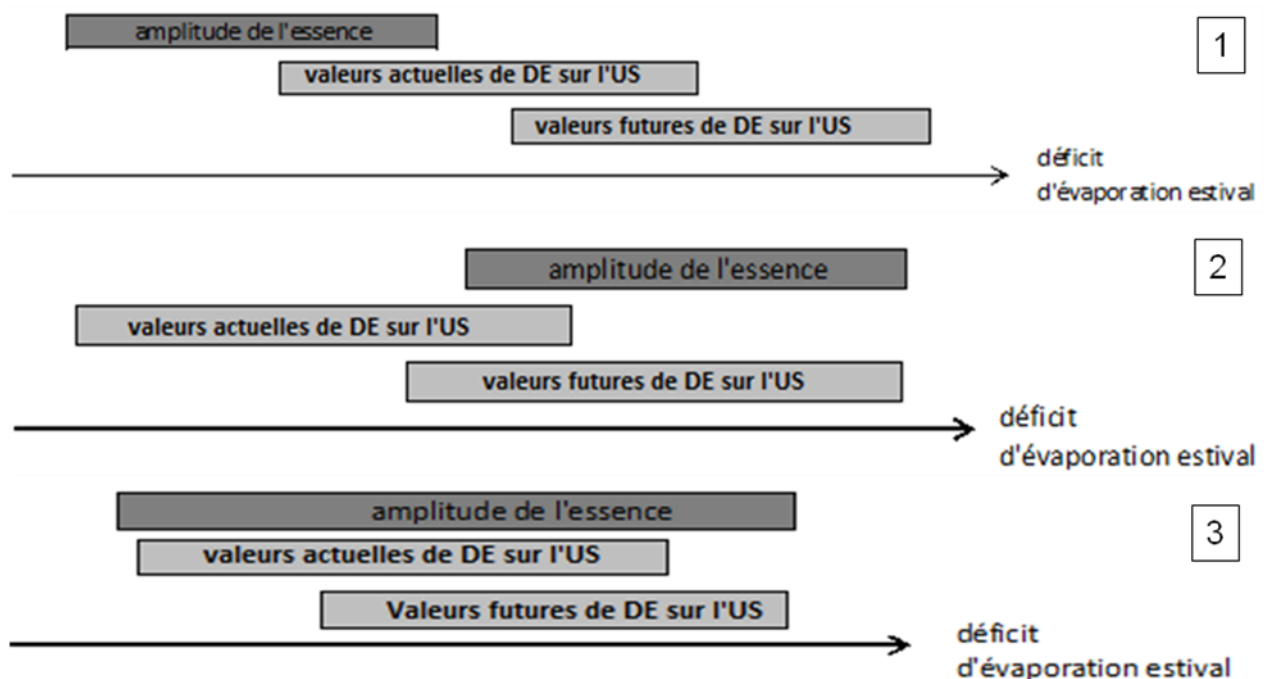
amplitude de l'essence

1

valeurs actuelles de DE sur l'US

valeurs futures de DE sur l'US

déficit
d'évaporation estival

amplitude de l'essence

2

valeurs actuelles de DE sur l'US

valeurs futures de DE sur l'US

déficit
d'évaporation estival

amplitude de l'essence

3

valeurs actuelles de DE sur l'US

Valeurs futures de DE sur l'US

déficit
d'évaporation estival